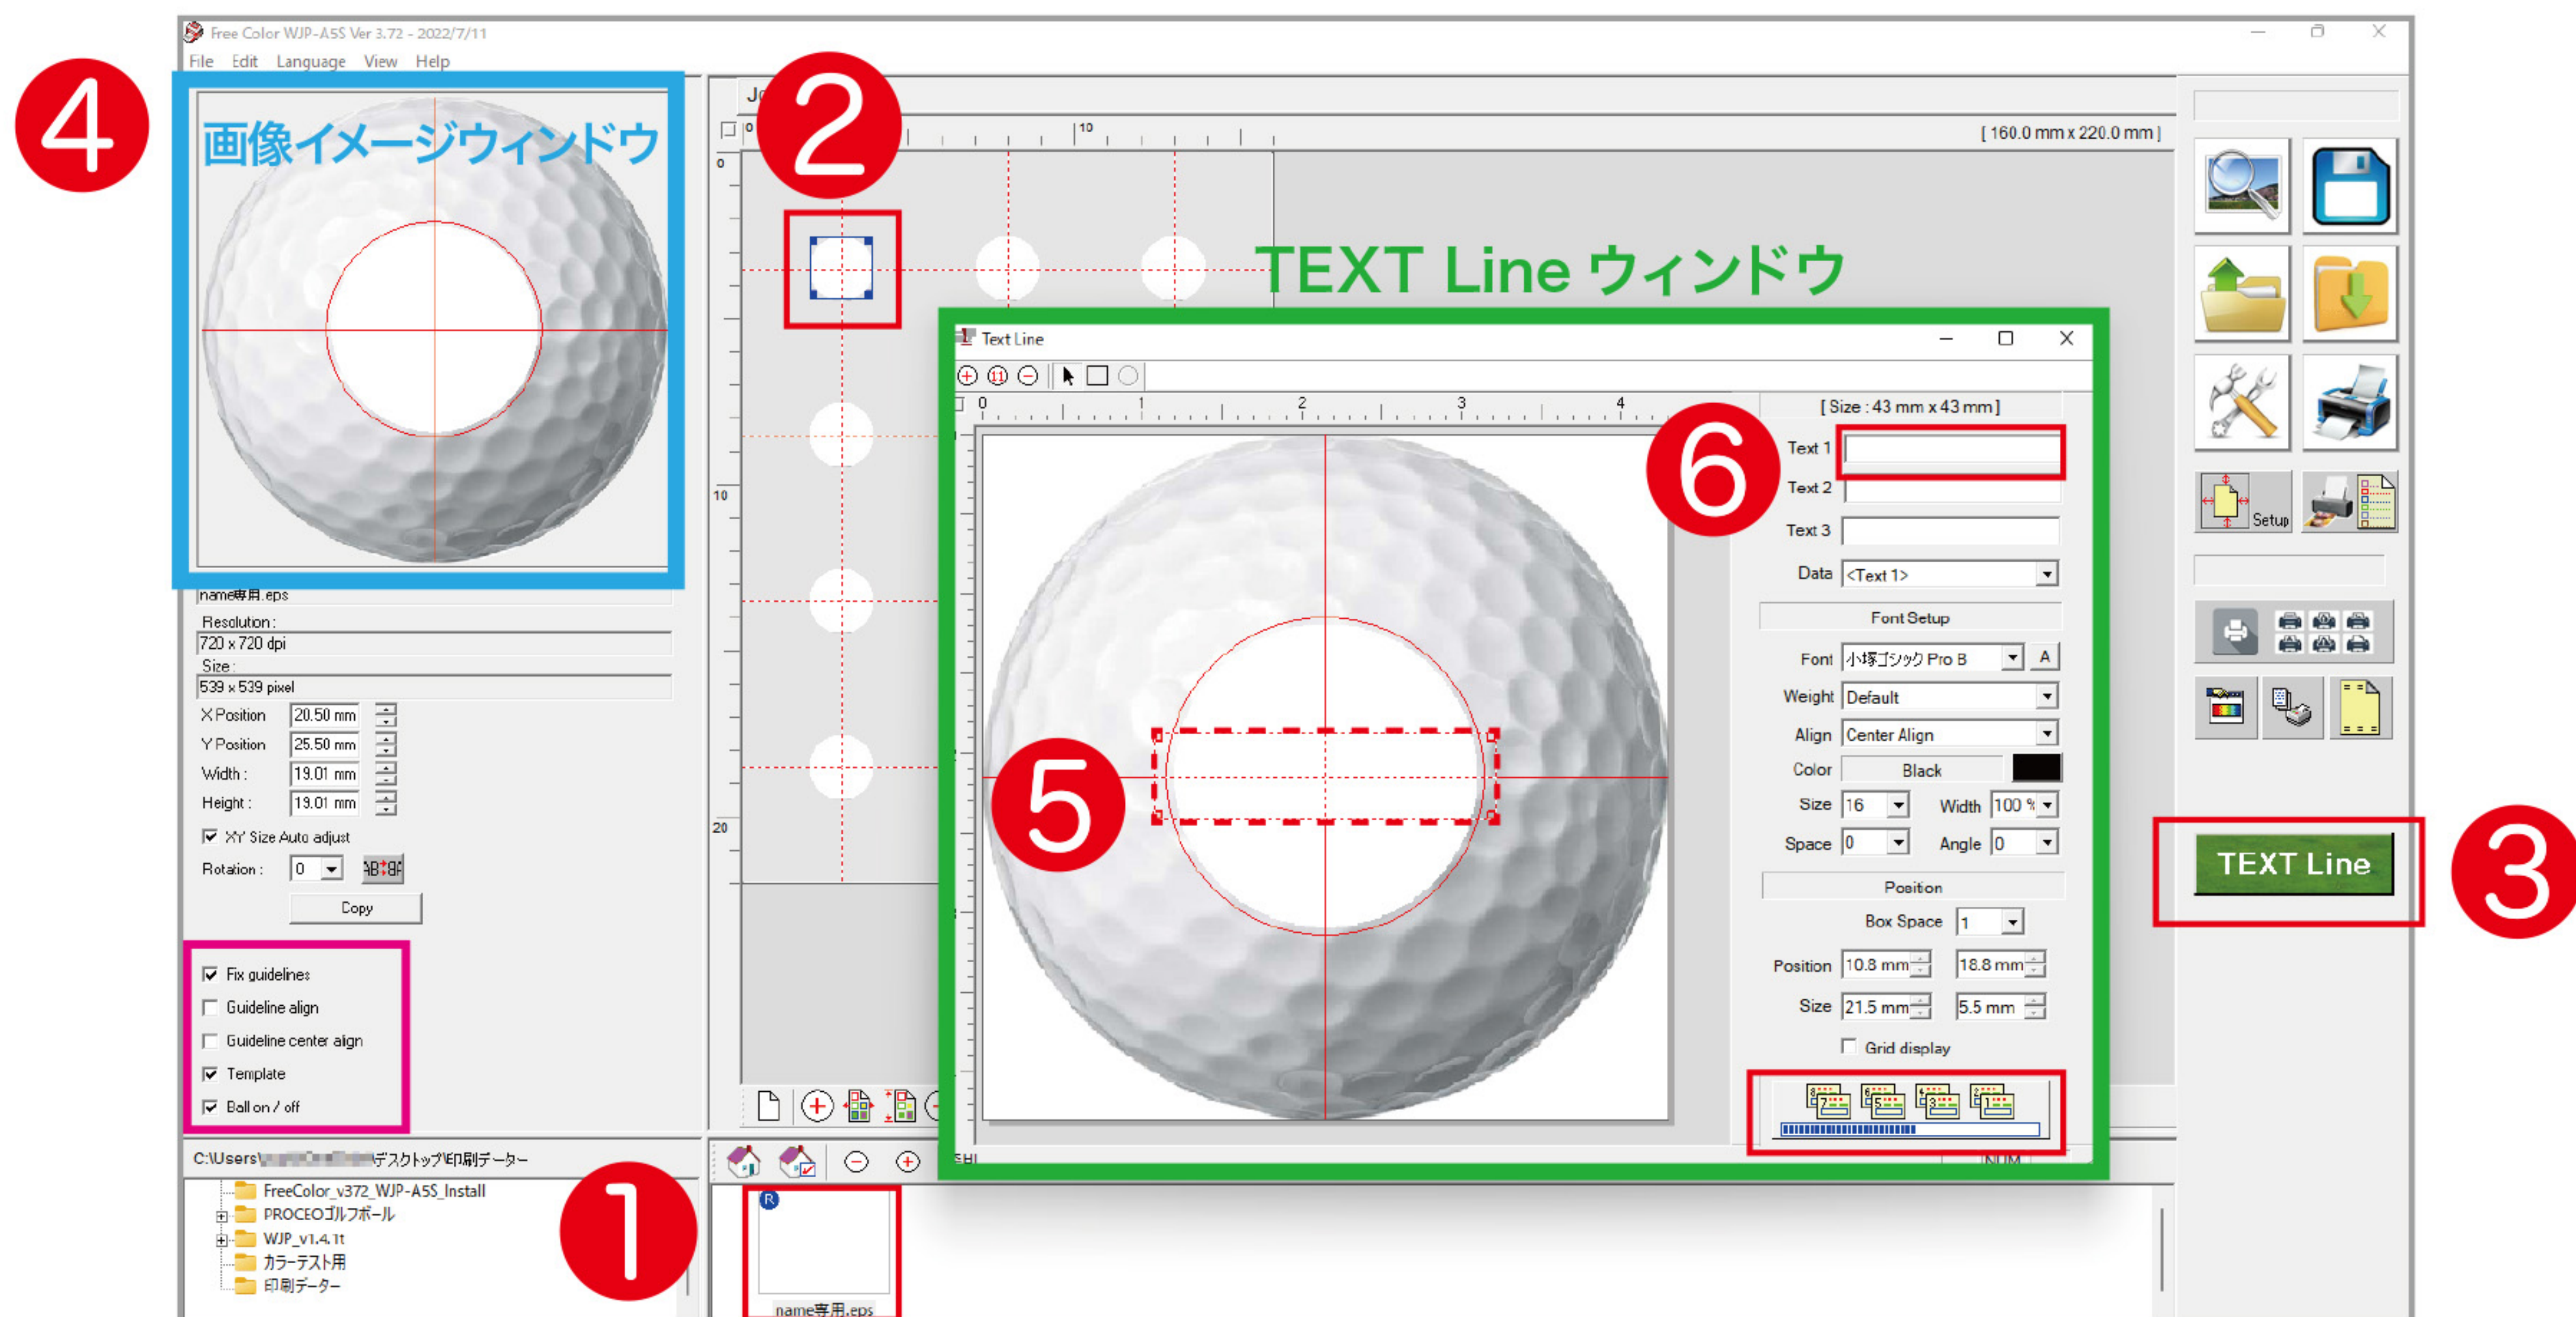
Free Color WJP-A5S Ver 3.72 - 2022/7/11

File Edit Language View Help

4

画像イメージウィンドウ

2

Jo

0 10

[ 160.0 mm x 220.0 mm ]

0

10

20

TEXT Line ウィンドウ

Text Line

[ Size : 43 mm x 43 mm ]

0 1 2 3 4

6

Text 1
Text 2
Text 3
Data <Text 1>

Font Setup

Font 小塚ゴシック Pro B A
Weight Default
Align Center Align
Color Black
Size 16 Width 100 %
Space 0 Angle 0

Position

Box Space 1
Position 10.8 mm 18.8 mm
Size 21.5 mm 5.5 mm
Grid display

5

Setup

TEXT Line

3

name専用.eps
Resolution :
720 x 720 dpi
Size :
539 x 539 pixel
X Position 20.50 mm
Y Position 25.50 mm
Width : 19.01 mm
Height : 19.01 mm
XY Size Auto adjust
Rotation : 0
Copy

Fix guidelines
Guideline align
Guideline center align
Template
Ball on / off

C:\Users\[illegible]デスクトップ\印刷データー

FreeColor_v372_WJP-A5S_Install
PROCEOゴルフボール
WJP_v1.4.1t
カラーテスト用
印刷データー

1

R
name専用.eps

NUM